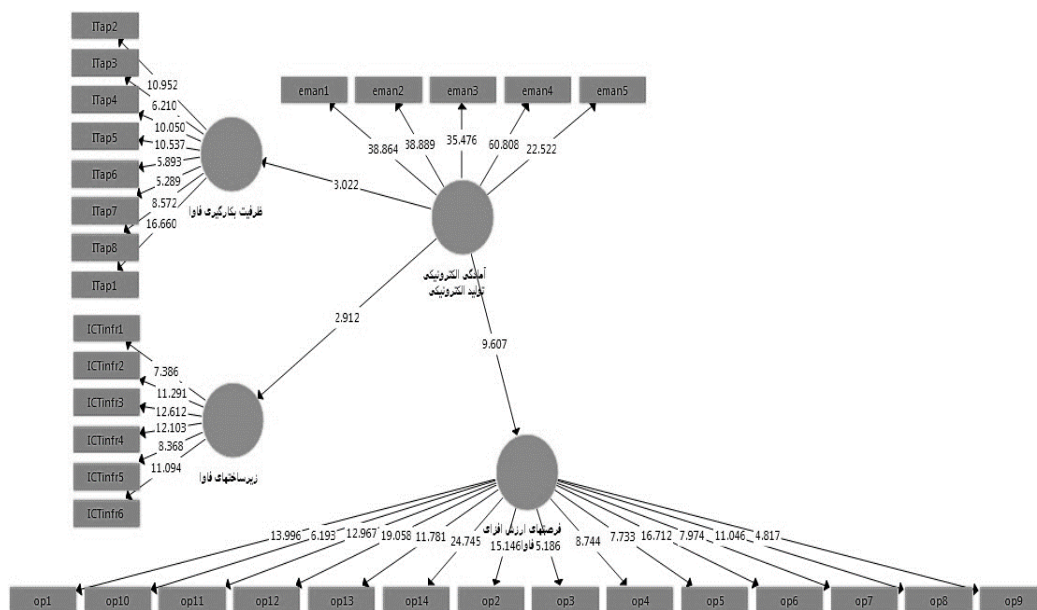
ITap2

ITap3

ITap4

ITap5

ITap6

ITap7

ITap8

ITap1

10.952
6.210
10.050
10.537
5.893
5.289
8.572
16.660

ظرفیت بکارگیری فاوا

eman1

eman2

eman3

eman4

eman5

38.864
38.889
35.476
60.808
22.522

3.022

آمادگی الکترونیکی تولید الکترونیکی

2.912

9.607

ICTinfr1

ICTinfr2

ICTinfr3

ICTinfr4

ICTinfr5

ICTinfr6

7.386
11.291
12.612
12.103
8.368
11.094

زیرساختهای فاوا

فرصتهای ارزش افزای فاوا

13.996
6.193
12.967
19.058
11.781
24.745
15.146
5.186
8.744
7.733
16.712
7.974
11.046
4.817

op1

op10

op11

op12

op13

op14

op2

op3

op4

op5

op6

op7

op8

op9